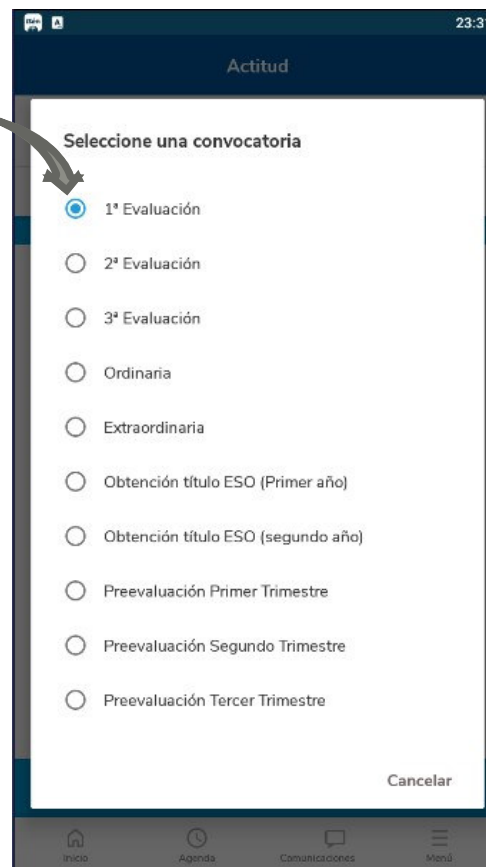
23:3

Actitud

Seleccione una convocatoria

1ª Evaluación

2ª Evaluación

3ª Evaluación

Ordinaria

Extraordinaria

Obtención título ESO (Primer año)

Obtención título ESO (segundo año)

Preevaluación Primer Trimestre

Preevaluación Segundo Trimestre

Preevaluación Tercer Trimestre

Cancelar

Inicio Agenda Comunicaciones Menú